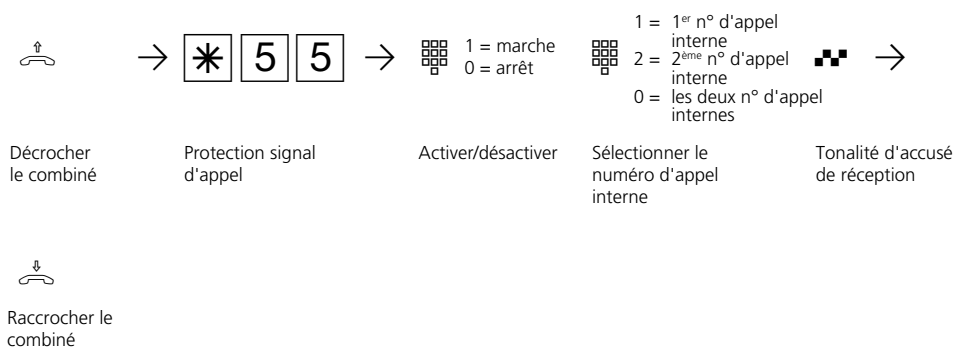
$\rightarrow$ * 5 5 $\rightarrow$ 1 = marche 0 = arrêt

1 = 1$^{er}$ n° d'appel interne
2 = 2$^{ème}$ n° d'appel interne
0 = les deux n° d'appel internes

$\rightarrow$

Décrocher le combiné

Protection signal d'appel

Activer/désactiver

Sélectionner le numéro d'appel interne

Tonalité d'accusé de réception

Raccrocher le combiné